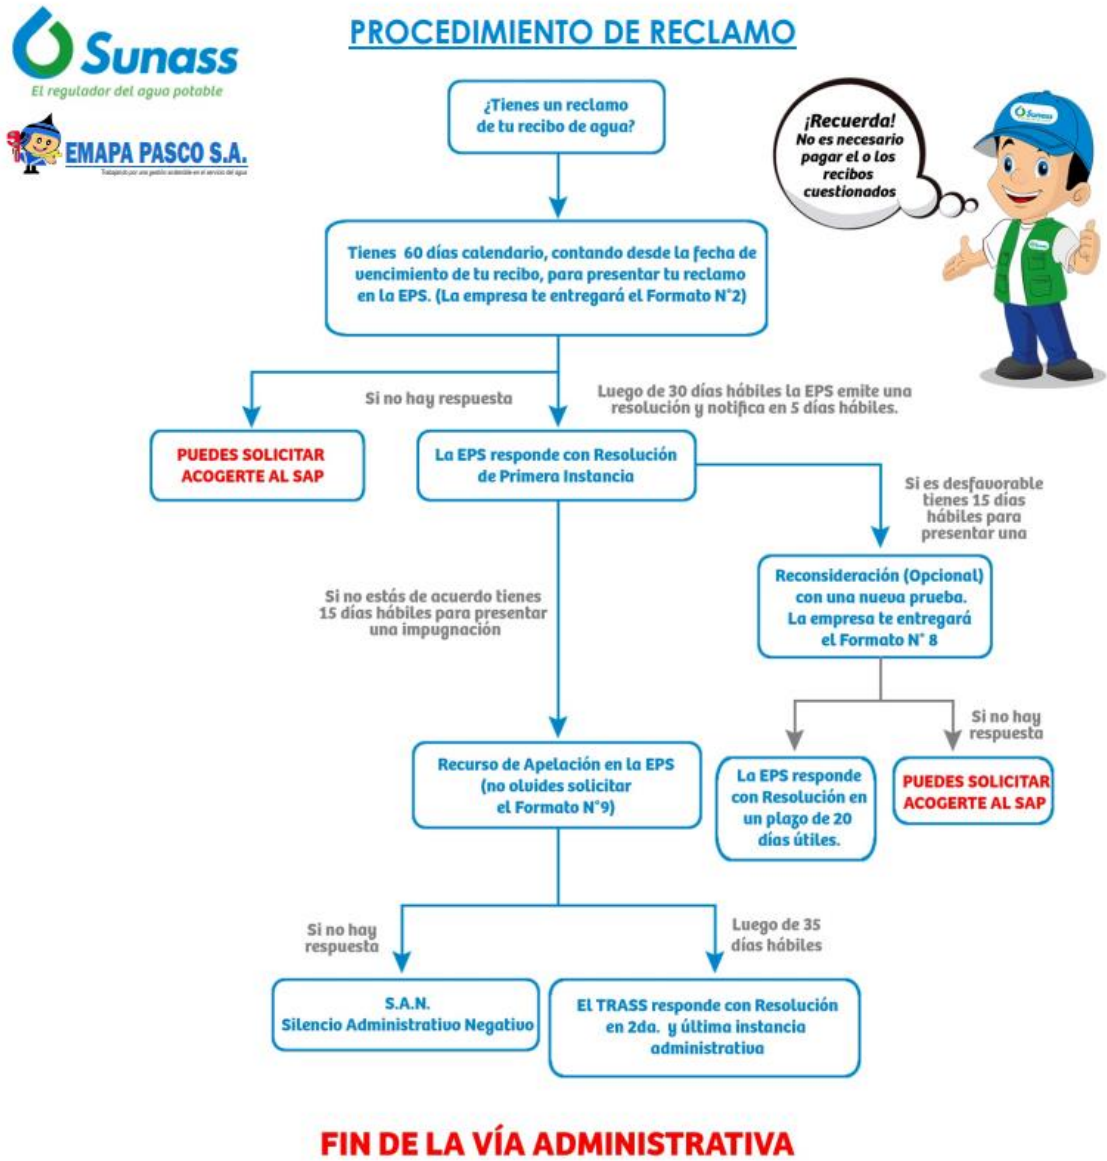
Sunass
El regulador del agua potable

EMAPA PASCO S.A.
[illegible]

PROCEDIMIENTO DE RECLAMO

¡Recuerda!
No es necesario pagar el o los recibos cuestionados

Sunass

¿Tienes un reclamo de tu recibo de agua?

Tienes 60 días calendario, contando desde la fecha de vencimiento de tu recibo, para presentar tu reclamo en la EPS. (La empresa te entregará el Formato N°2)

Si no hay respuesta

Luego de 30 días hábiles la EPS emite una resolución y notifica en 5 días hábiles.

PUEDES SOLICITAR ACOGERTE AL SAP

La EPS responde con Resolución de Primera Instancia

Si es desfavorable tienes 15 días hábiles para presentar una

Reconsideración (Opcional) con una nueva prueba. La empresa te entregará el Formato N° 8

Si no estás de acuerdo tienes 15 días hábiles para presentar una impugnación

Si no hay respuesta

Recurso de Apelación en la EPS (no olvides solicitar el Formato N°9)

La EPS responde con Resolución en un plazo de 20 días útiles.

PUEDES SOLICITAR ACOGERTE AL SAP

Si no hay respuesta

Luego de 35 días hábiles

S.A.N.
Silencio Administrativo Negativo

El TRASS responde con Resolución en 2da. y última instancia administrativa

FIN DE LA VÍA ADMINISTRATIVA